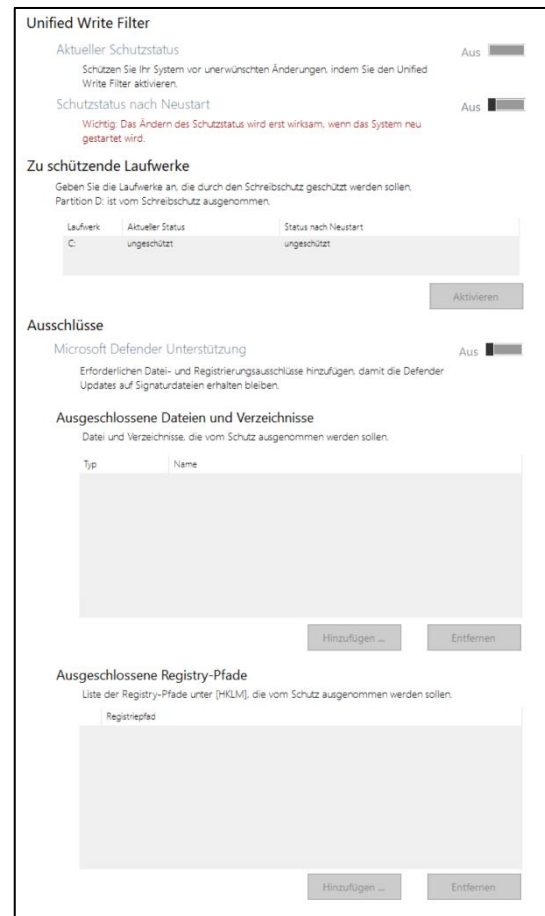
Unified Write Filter

Aktueller Schutzstatus

Aus

Schützen Sie Ihr System vor unerwünschten Änderungen, indem Sie den Unified Write Filter aktivieren.

Schutzstatus nach Neustart

Aus

Wichtig: Das Ändern des Schutzstatus wird erst wirksam, wenn das System neu gestartet wird.

Zu schützende Laufwerke

Geben Sie die Laufwerke an, die durch den Schreibschutz geschützt werden sollen. Partition D: ist vom Schreibschutz ausgenommen.

| Laufwerk | Aktueller Status | Status nach Neustart |
|---|---|---|
| C: | ungeschützt | ungeschützt |

Aktivieren

Ausschlüsse

Microsoft Defender Unterstützung

Aus

Erforderlichen Datei- und Registrierungsausschlüsse hinzufügen, damit die Defender Updates auf Signaturdateien erhalten bleiben.

Ausgeschlossene Dateien und Verzeichnisse

Datei und Verzeichnisse, die vom Schutz ausgenommen werden sollen.

| Typ | Name |
|---|---|

Hinzufügen ...

Entfernen

Ausgeschlossene Registry-Pfade

Liste der Registry-Pfade unter [HKLM], die vom Schutz ausgenommen werden sollen.

| Registriepfad |
|---|

Hinzufügen ...

Entfernen